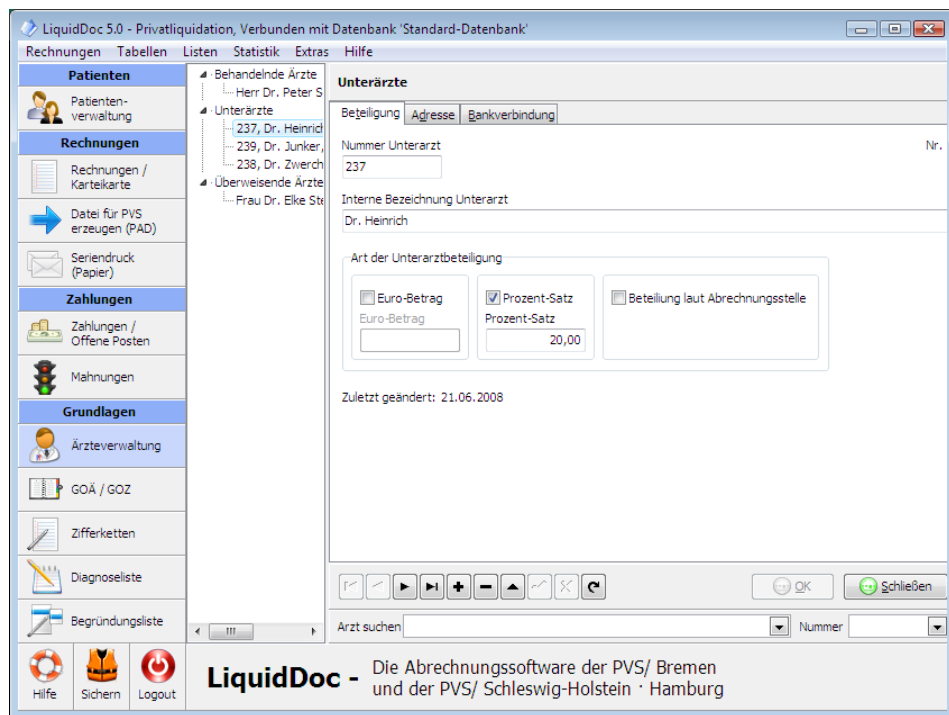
LiquidDoc 5.0 - Privatliquidation, Verbunden mit Datenbank 'Standard-Datenbank'

Rechnungen Tabellen Listen Statistik Extras Hilfe

Patienten
Patientenverwaltung
Rechnungen
Rechnungen / Karteikarte
Datei für PVS erzeugen (PAD)
Seriendruck (Papier)
Zahlungen
Zahlungen / Offene Posten
Mahnungen
Grundlagen
Ärzteverwaltung
GOÄ / GOZ
Zifferketten
Diagnoseliste
Begründungsliste

Behandelnde Ärzte
Herr Dr. Peter S
Unterärzte
237, Dr. Heinrich
239, Dr. Junker,
238, Dr. Zwerch
Überweisende Ärzte
Frau Dr. Elke Ste

Unterärzte

Beteiligung Adresse Bankverbindung

Nummer Unterarzt
237
Nr.
Interne Bezeichnung Unterarzt
Dr. Heinrich

Art der Unterarztbeteiligung
Euro-Betrag
Euro-Betrag
Prozent-Satz
Prozent-Satz
20,00
Beteilung laut Abrechnungsstelle

Zuletzt geändert: 21.06.2008

OK
Schließen

Arzt suchen
Nummer

Hilfe Sichern Logout

LiquidDoc - Die Abrechnungssoftware der PVS/ Bremen und der PVS/ Schleswig-Holstein · Hamburg